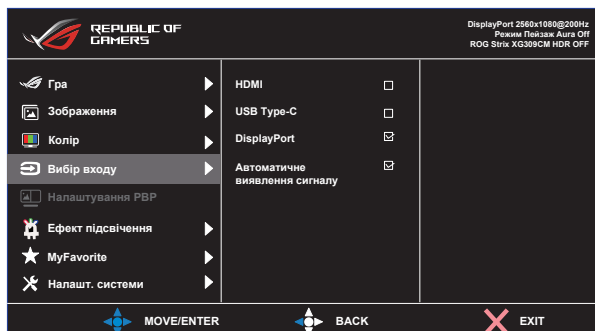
REPUBLIC OF GAMERS

DisplayPort 2560x1080@200Hz
Режим Пейзаж Aura Off
ROG Strix XG309CM HDR OFF

Гра
Зображення
Колір
Вибір входу
Налаштування PBP
Ефект підсвічення
MyFavorite
Налашт. системи

HDMI
USB Type-C
DisplayPort
Автоматичне виявлення сигналу

MOVE/ENTER
BACK
EXIT